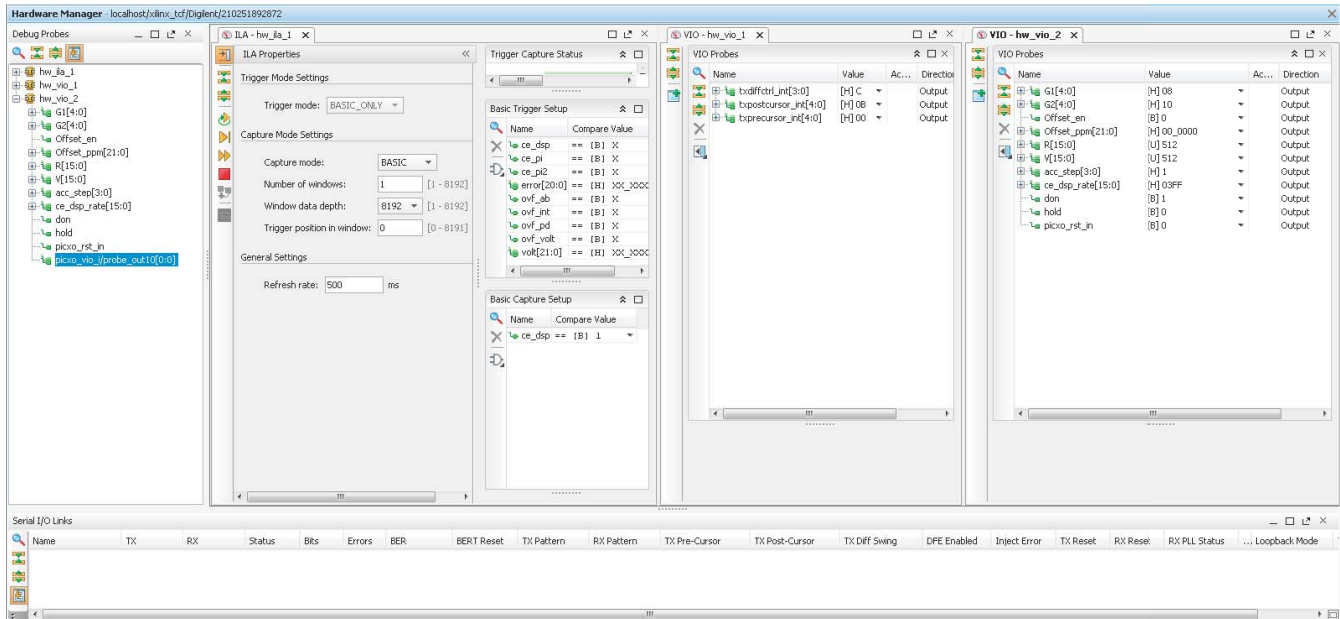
Hardware Manager - localhost/xilinx_tcf/Digilent/210251892872

Debug Probes

hw_ila_1
hw_vio_1
hw_vio_2
G1[4:0]
G2[4:0]
Offset_en
Offset_ppm[21:0]
R[15:0]
V[15:0]
acc_step[3:0]
ce_dsp_rate[15:0]
don
hold
picxo_rst_in
picxo_vio_i/probe_out10[0:0]

ILA - hw_ila_1

ILA Properties

Trigger Mode Settings

Trigger mode: BASIC_ONLY

Capture Mode Settings

Capture mode: BASIC
Number of windows: 1 [1 - 8192]
Window data depth: 8192 [1 - 8192]
Trigger position in window: 0 [0 - 8191]

General Settings

Refresh rate: 500 ms

Trigger Capture Status

Basic Trigger Setup

| Name | Compare Value |
|---|---|
| ce_dsp | == [B] X |
| ce_pi | == [B] X |
| ce_pi2 | == [B] X |
| error[20:0] | == [H] XX_XXX |
| ovf_ab | == [B] X |
| ovf_int | == [B] X |
| ovf_pd | == [B] X |
| ovf_volt | == [B] X |
| volt[21:0] | == [H] XX_XXX |

Basic Capture Setup

| Name | Compare Value |
|---|---|
| ce_dsp | == [B] 1 |

VIO - hw_vio_1

VIO Probes

| Name | Value | Ac... | Direction |
|---|---|---|---|
| txdiffctrl_int[3:0] | [H] C | | Output |
| txpostcursor_int[4:0] | [H] 0B | | Output |
| txprecursor_int[4:0] | [H] 00 | | Output |

VIO - hw_vio_2

VIO Probes

| Name | Value | Ac... | Direction |
|---|---|---|---|
| G1[4:0] | [H] 08 | | Output |
| G2[4:0] | [H] 10 | | Output |
| Offset_en | [B] 0 | | Output |
| Offset_ppm[21:0] | [H] 00_0000 | | Output |
| R[15:0] | [U] 512 | | Output |
| V[15:0] | [U] 512 | | Output |
| acc_step[3:0] | [H] 1 | | Output |
| ce_dsp_rate[15:0] | [H] 03FF | | Output |
| don | [B] 1 | | Output |
| hold | [B] 0 | | Output |
| picxo_rst_in | [B] 0 | | Output |

Serial I/O Links

| Name | TX | RX | Status | Bits | Errors | BER | BERT Reset | TX Pattern | RX Pattern | TX Pre-Cursor | TX Post-Cursor | TX Diff Swing | DFE Enabled | Inject Error | TX Reset | RX Reset | RX PLL Status | ... Loopback Mode |
|---|---|---|---|---|---|---|---|---|---|---|---|---|---|---|---|---|---|---|